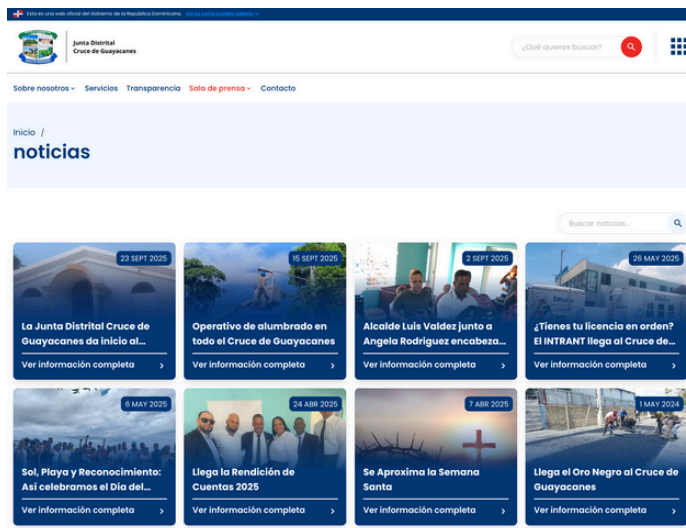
Esta es una web oficial del Gobierno de la República Dominicana. Así es como puedes saberlo

Junta Distrital Cruce de Guayacanes

¿Qué quieres buscar?

Sobre nosotros Servicios Transparencia Sala de prensa Contacto

Inicio /

noticias

Buscar noticias...

23 SEPT 2025
La Junta Distrital Cruce de Guayacanes da inicio al...
Ver información completa

15 SEPT 2025
Operativo de alumbrado en todo el Cruce de Guayacanes
Ver información completa

2 SEPT 2025
Alcalde Luis Valdez junto a Angela Rodriguez encabeza...
Ver información completa

26 MAY 2025
¿Tienes tu licencia en orden? El INTRANT llega al Cruce de...
Ver información completa

6 MAY 2025
Sol, Playa y Reconocimiento: Así celebramos el Día del...
Ver información completa

24 ABR 2025
Llega la Rendición de Cuentas 2025
Ver información completa

7 ABR 2025
Se Aproxima la Semana Santa
Ver información completa

1 MAY 2024
Llega el Oro Negro al Cruce de Guayacanes
Ver información completa